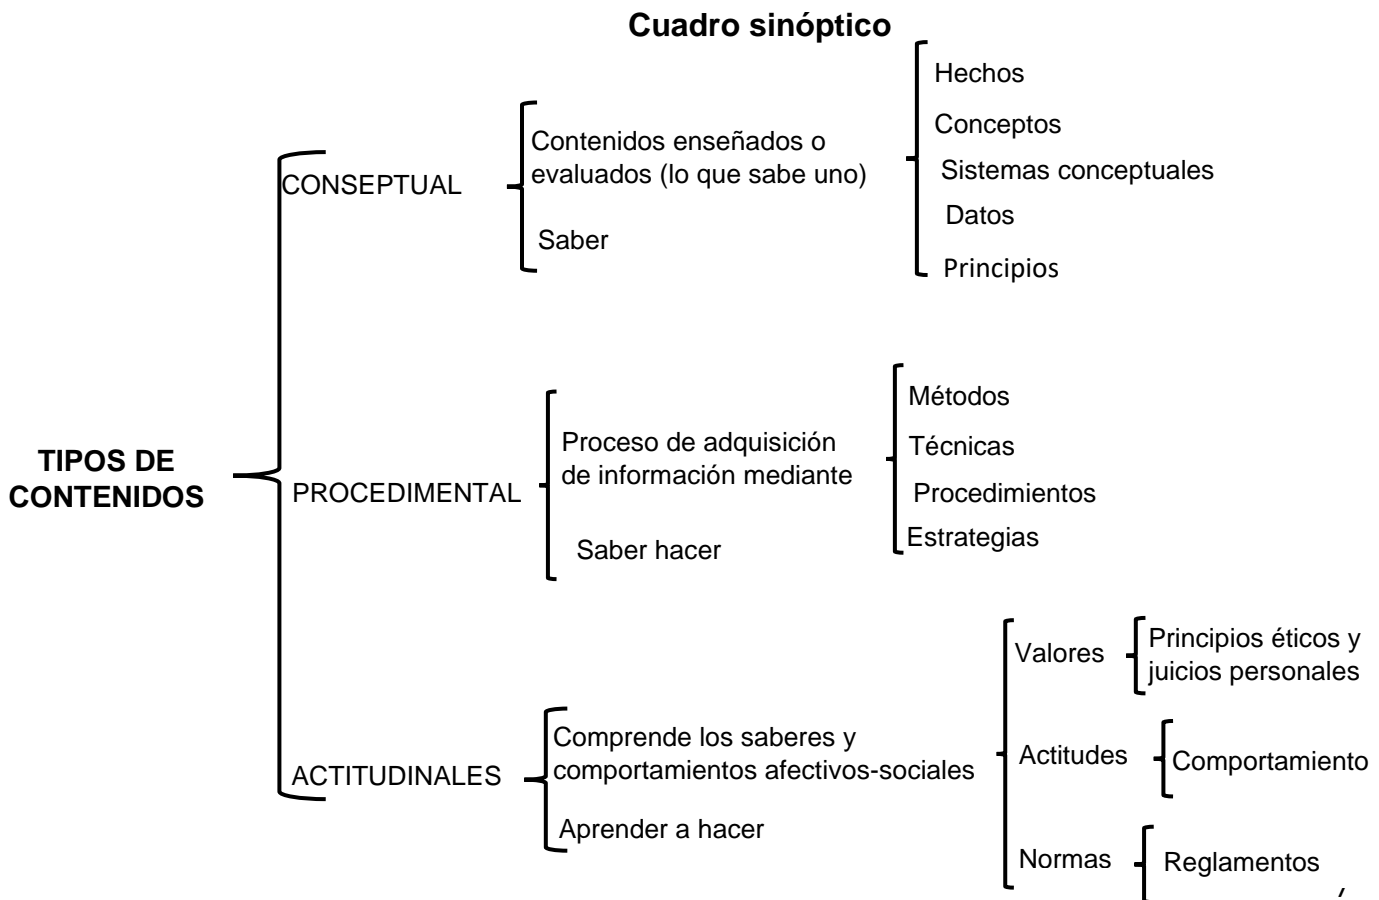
Cuadro sinóptico

TIPOS DE CONTENIDOS

CONSEPTUAL

Contenidos enseñados o evaluados (lo que sabe uno)

Saber

Hechos

Conceptos

Sistemas conceptuales

Datos

Principios

PROCEDIMENTAL

Proceso de adquisición de información mediante

Saber hacer

Métodos

Técnicas

Procedimientos

Estrategias

ACTITUDINALES

Comprende los saberes y comportamientos afectivos-sociales

Aprender a hacer

Valores

Principios éticos y juicios personales

Actitudes

Comportamiento

Normas

Reglamentos